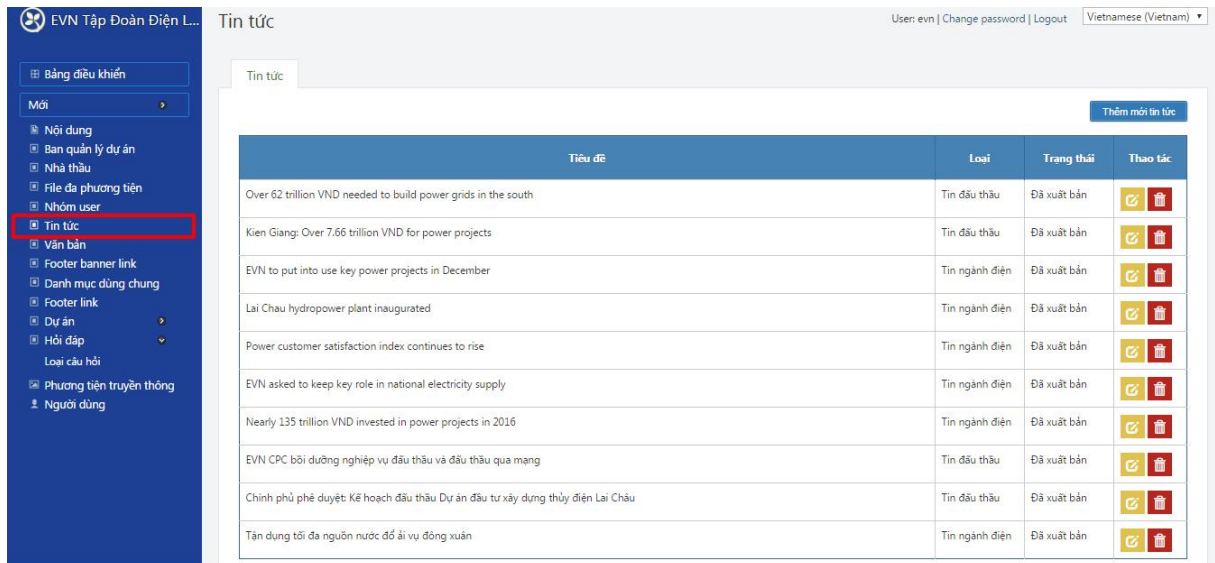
EVN Tập Đoàn Điện L...

Bảng điều khiển

Mới

Nội dung
Ban quản lý dự án
Nhà thầu
File đa phương tiện
Nhóm user
Tin tức
Văn bản
Footer banner link
Danh mục dùng chung
Footer link
Dự án
Hỏi đáp
Loại câu hỏi
Phương tiện truyền thông
Người dùng

Tin tức

User: evn | Change password | Logout

Vietnamese (Vietnam)

Tin tức

Thêm mới tin tức

| Tiêu đề | Loại | Trạng thái | Thao tác |
|---|---|---|---|
| Over 62 trillion VND needed to build power grids in the south | Tin đấu thầu | Đã xuất bản | |
| Kien Giang: Over 7.66 trillion VND for power projects | Tin đấu thầu | Đã xuất bản | |
| EVN to put into use key power projects in December | Tin ngành điện | Đã xuất bản | |
| Lai Chau hydropower plant inaugurated | Tin ngành điện | Đã xuất bản | |
| Power customer satisfaction index continues to rise | Tin ngành điện | Đã xuất bản | |
| EVN asked to keep key role in national electricity supply | Tin ngành điện | Đã xuất bản | |
| Nearly 135 trillion VND invested in power projects in 2016 | Tin ngành điện | Đã xuất bản | |
| EVN CPC bồi dưỡng nghiệp vụ đấu thầu và đấu thầu qua mạng | Tin đấu thầu | Đã xuất bản | |
| Chính phủ phê duyệt: Kế hoạch đấu thầu Dự án đầu tư xây dựng thủy điện Lai Châu | Tin đấu thầu | Đã xuất bản | |
| Tận dụng tối đa nguồn nước đổ ải vụ đông xuân | Tin ngành điện | Đã xuất bản | |